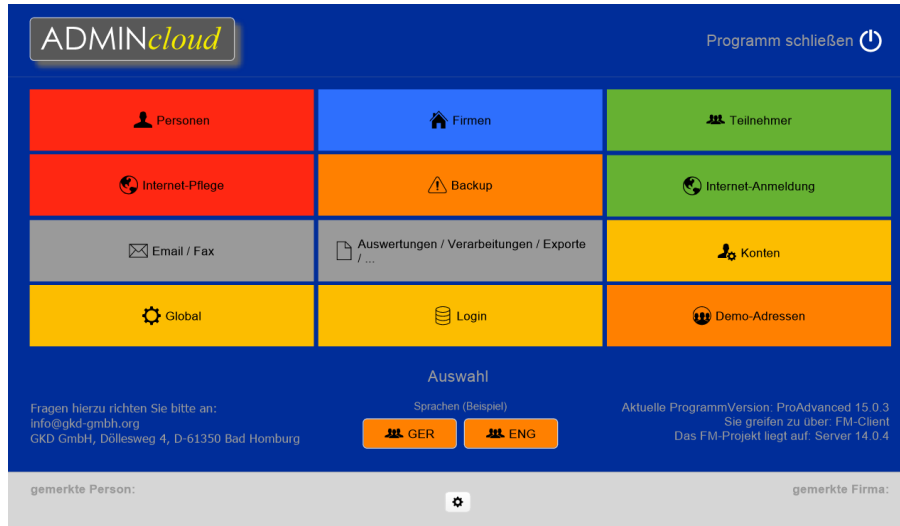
ADMINcloud

Programm schließen

Personen

Firmen

Teilnehmer

Internet-Pflege

Backup

Internet-Anmeldung

Email / Fax

Auswertungen / Verarbeitungen / Exporte / ...

Konten

Global

Login

Demo-Adressen

Auswahl

Fragen hierzu richten Sie bitte an:
info@gkd-gmbh.org
GKD GmbH, Döllesweg 4, D-61350 Bad Homburg

Sprachen (Beispiel)

GER

ENG

Aktuelle ProgrammVersion: ProAdvanced 15.0.3
Sie greifen zu über: FM-Client
Das FM-Projekt liegt auf: Server 14.0.4

gemerkte Person:

gemerkte Firma: